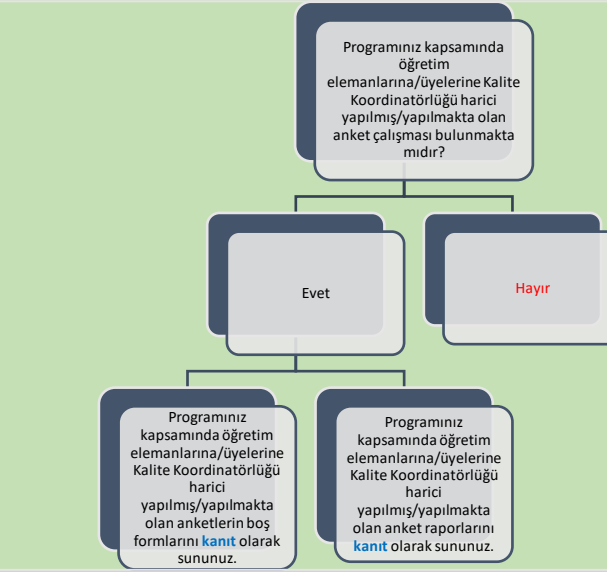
Programınız kapsamında öğretim elemanlarına/üyelerine Kalite Koordinatörlüğü harici yapılmış/yapılmakta olan anket çalışması bulunmakta mıdır?

Evet

Hayır

Programınız kapsamında öğretim elemanlarına/üyelerine Kalite Koordinatörlüğü harici yapılmış/yapılmakta olan anketlerin boş formlarını kanıt olarak sununuz.

Programınız kapsamında öğretim elemanlarına/üyelerine Kalite Koordinatörlüğü harici yapılmış/yapılmakta olan anket raporlarını kanıt olarak sununuz.